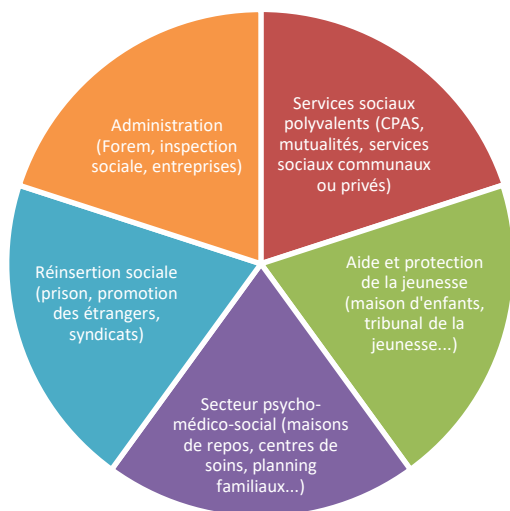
Administration (Forem, inspection sociale, entreprises)

Services sociaux polyvalents (CPAS, mutualités, services sociaux communaux ou privés)

Aide et protection de la jeunesse (maison d'enfants, tribunal de la jeunesse...)

Secteur psycho-médico-social (maisons de repos, centres de soins, planning familiaux...)

Réinsertion sociale (prison, promotion des étrangers, syndicats)